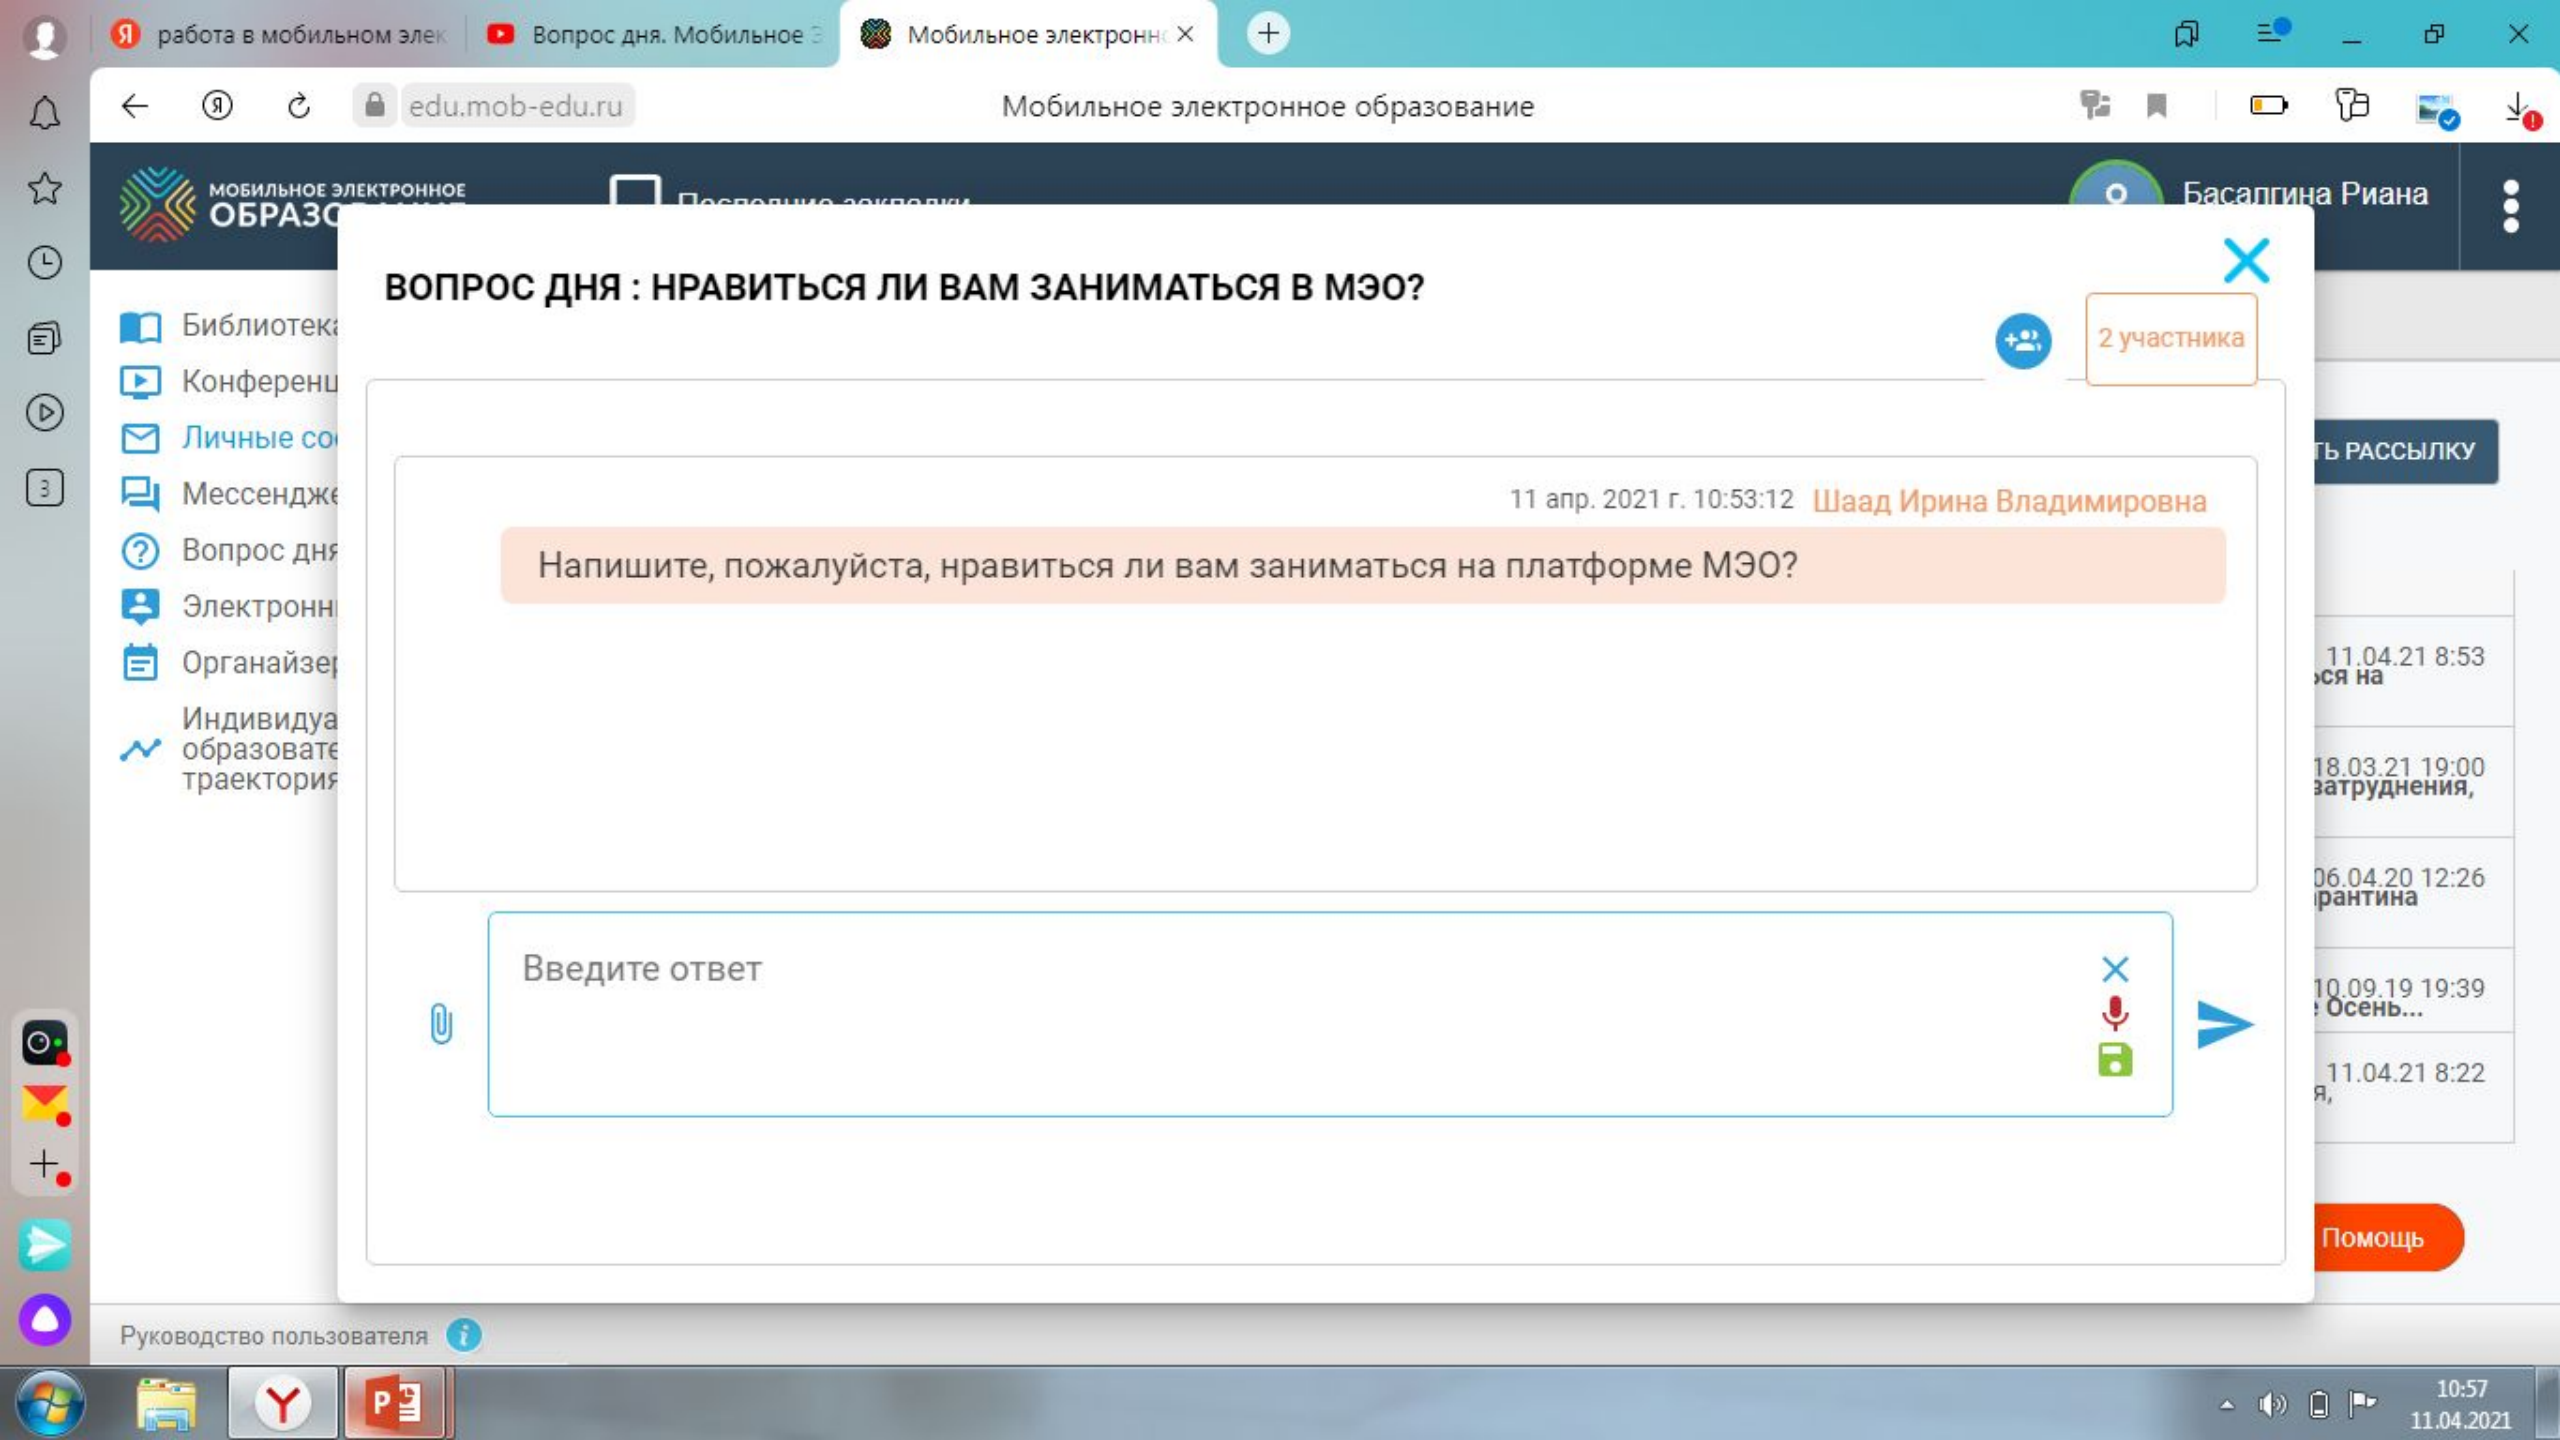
работа в мобильном элек | Вопрос дня. Мобильное | Мобильное электронн

edu.mob-edu.ru Мобильное электронное образование

МОБИЛЬНОЕ ЭЛЕКТРОННОЕ ОБРАЗО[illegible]

Последние закладки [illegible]

Басаргина Риана

ВОПРОС ДНЯ : НРАВИТЬСЯ ЛИ ВАМ ЗАНИМАТЬСЯ В МЭО?

2 участника

Библиотека
Конференц
Личные со
Мессендже
Вопрос дня
Электронн
Органайзер
Индивидуа образовате траектория

ТЬ РАССЫЛКУ

11 апр. 2021 г. 10:53:12 Шаад Ирина Владимировна

Напишите, пожалуйста, нравиться ли вам заниматься на платформе МЭО?

11.04.21 8:53
ься на

18.03.21 19:00
затруднения,

06.04.20 12:26
рантина

10.09.19 19:39
Осень...

11.04.21 8:22
я,

Введите ответ

Помощь

Руководство пользователя

10:57
11.04.2021